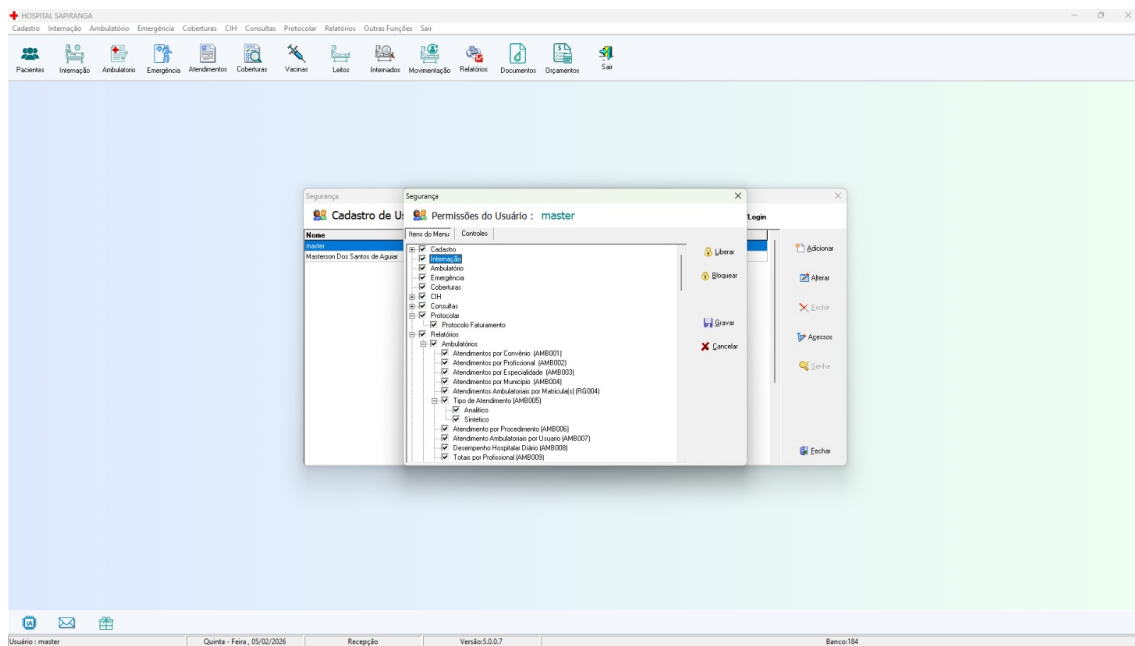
HOSPITAL SAPIRANGA

Cadastro Internação Ambulatório Emergência Coberturas CIH Consultas Protocolar Relatórios Outras Funções Sair

Pacientes Internação Ambulatorio Emergência Atendimentos Coberturas Vacinas Leitos Internados Movimentação Relatórios Documentos Orçamentos Sair

Segurança

Cadastro de U

Nome
master
Masterson Dos Santos de Aguiar

Login

Adicionar
Alterar
Excluir
Acessos
Senha
Fechar

Segurança

Permissões do Usuário : master

Itens do Menu | Controles

Cadastro
Internação
Ambulatório
Emergência
Coberturas
CIH
Consultas
Protocolar
Protocolo Faturamento
Relatórios
Ambulatórios
Atendimentos por Convênio (AMB001)
Atendimentos por Profissional (AMB002)
Atendimentos por Especialidade (AMB003)
Atendimentos por Municipio (AMB004)
Atendimentos Ambulatoriais por Matricula(s) (RG004)
Tipo de Atendimento (AMB005)
Analitico
Sintetico
Atendimento por Procedimento (AMB006)
Atendimento Ambulatoriais por Usuario (AMB007)
Desempenho Hospitalar Diário (AMB008)
Totais por Profissional (AMB009)

Liberar
Bloquear
Gravar
Cancelar

Usuário : master | Quinta - Feira , 05/02/2026 | Recepção | Versão:5.0.0.7 | Banco:184